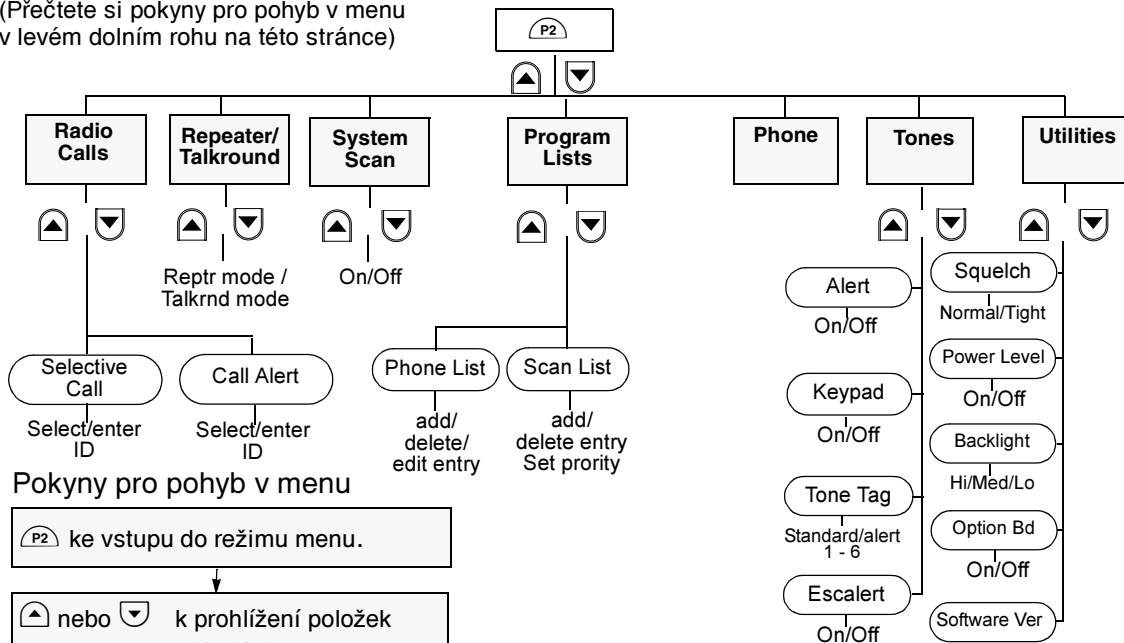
(Přečtete si pokyny pro pohyb v menu v levém dolním rohu na této stránce)

P2

Radio Calls

Repeater/ Talkround

System Scan

Program Lists

Phone

Tones

Utilities

Reptr mode / Talkrnd mode

On/Off

Selective Call

Select/enter ID

Call Alert

Select/enter ID

Phone List

add/ delete/ edit entry

Scan List

add/ delete entry Set prority

Alert

On/Off

Keypad

On/Off

Tone Tag

Standard/alert 1 - 6

Escalert

On/Off

Squelch

Normal/Tight

Power Level

On/Off

Backlight

Hi/Med/Lo

Option Bd

On/Off

Software Ver

Pokyny pro pohyb v menu

P2 ke vstupu do režimu menu.

nebo k prohlížení položek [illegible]